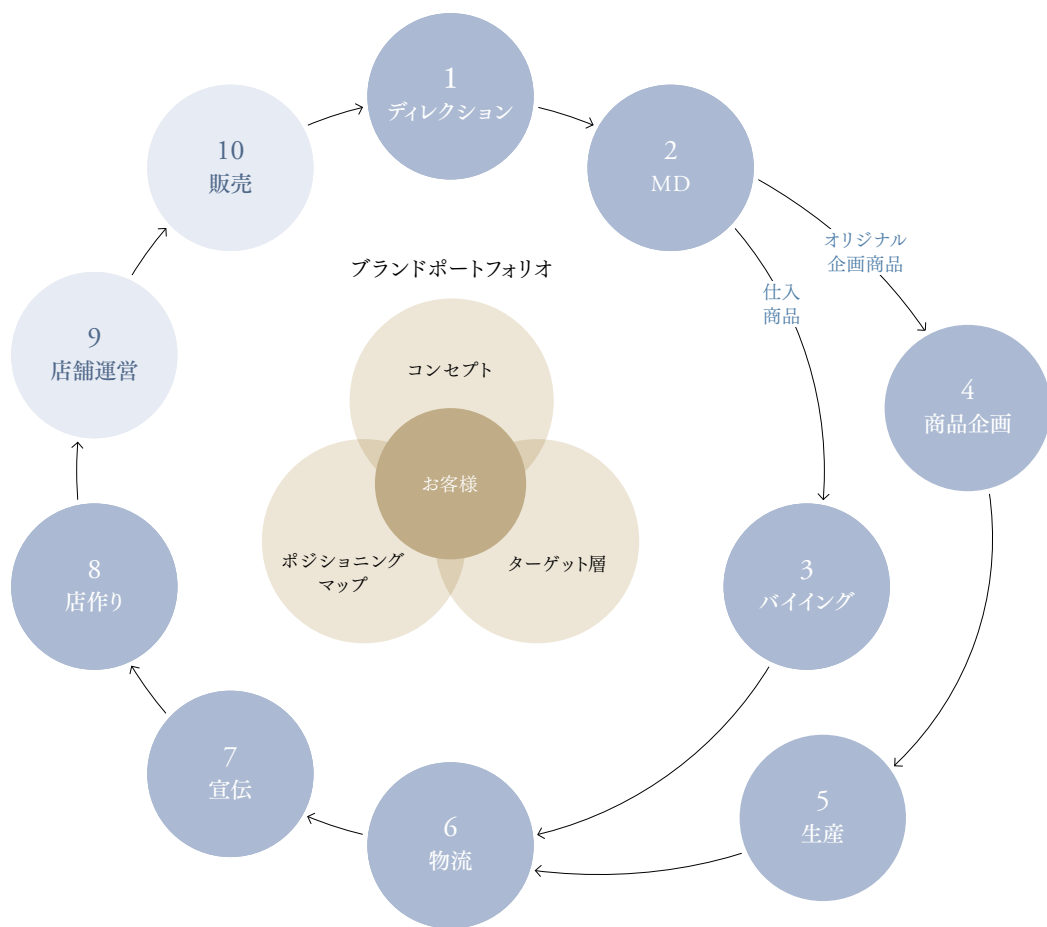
1
ディレクション

2
MD

オリジナル
企画商品

仕入
商品

4
商品企画

3
バイイング

5
生産

6
物流

7
宣伝

8
店作り

9
店舗運営

10
販売

ブランドポートフォリオ

コンセプト

お客様

ポジショニング
マップ

ターゲット層